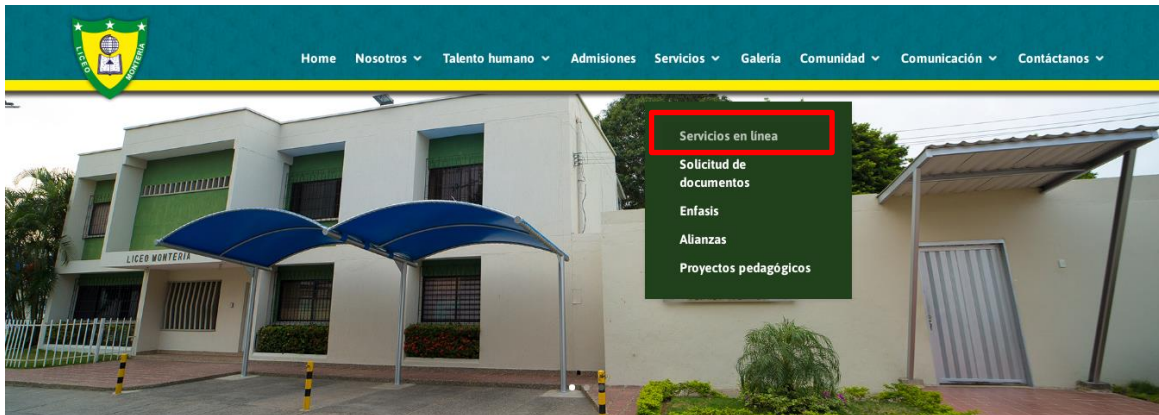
LICEO MONTERIA

Home Nosotros Talento humano Admisiones Servicios Galeria Comunidad Comunicación Contáctanos

Servicios en línea
Solicitud de documentos
Enfasis
Alianzas
Proyectos pedagógicos

LICEO MONTERIA